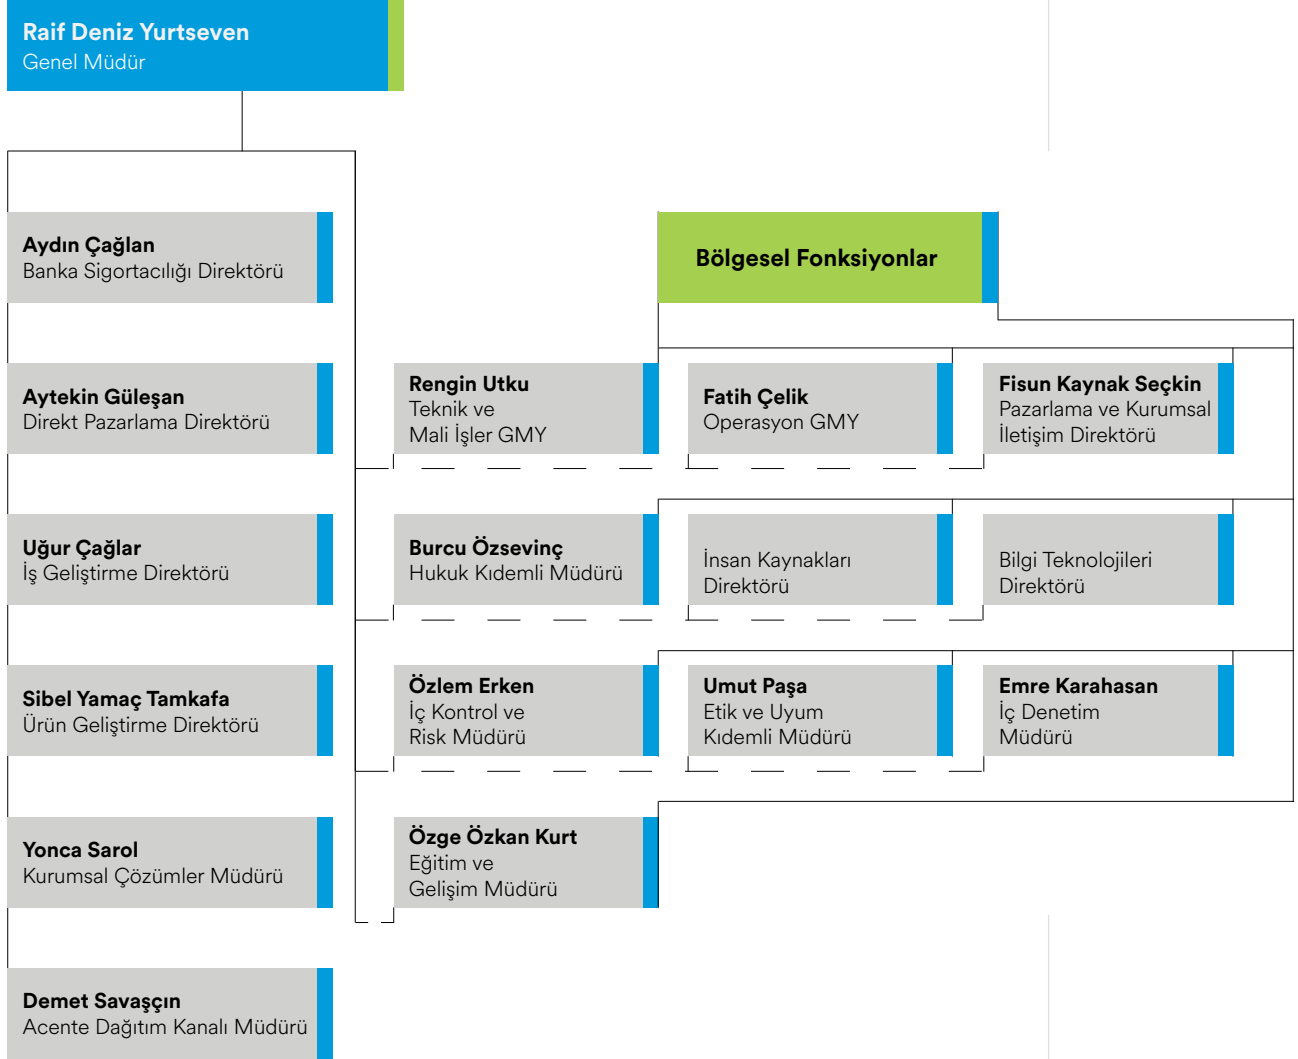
Raif Deniz Yurtseven
Genel Müdür

Aydın Çağlan
Banka Sigortacılığı Direktörü

Aytekin Güleşan
Direkt Pazarlama Direktörü

Uğur Çağlar
İş Geliştirme Direktörü

Sibel Yamaç Tamkafa
Ürün Geliştirme Direktörü

Yonca Sarol
Kurumsal Çözümler Müdürü

Demet Savaşçın
Acente Dağıtım Kanalı Müdürü

Bölgesel Fonksiyonlar

Rengin Utku
Teknik ve
Mali İşler GMY

Fatih Çelik
Operasyon GMY

Fisun Kaynak Seçkin
Pazarlama ve Kurumsal
İletişim Direktörü

Burcu Özsevinç
Hukuk Kıdemli Müdürü

İnsan Kaynakları
Direktörü

Bilgi Teknolojileri
Direktörü

Özlem Erken
İç Kontrol ve
Risk Müdürü

Umut Paşa
Etik ve Uyum
Kıdemli Müdürü

Emre Karahasan
İç Denetim
Müdürü

Özge Özkan Kurt
Eğitim ve
Gelişim Müdürü